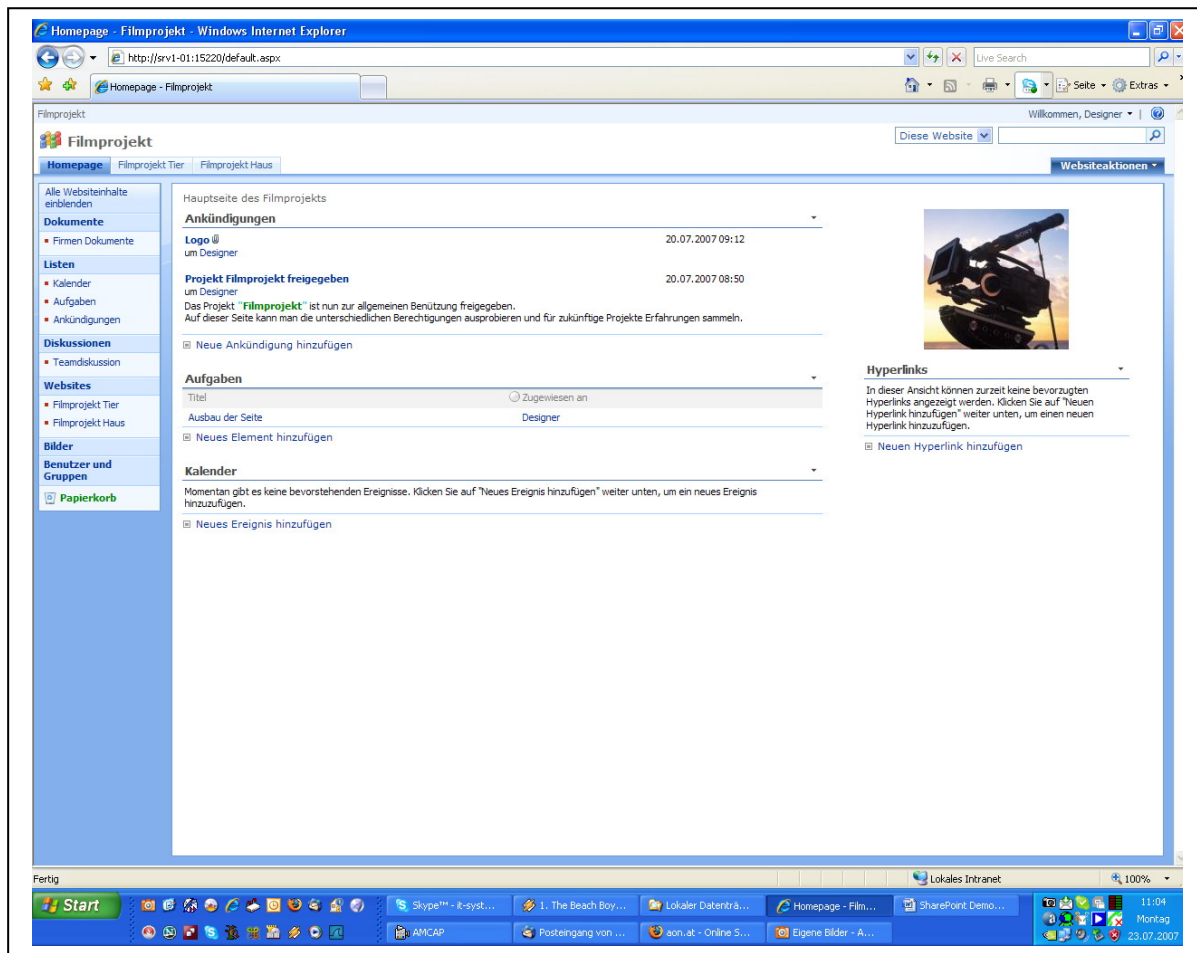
Homepage - Filmprojekt - Windows Internet Explorer

http://srv1-01:15220/default.aspx

Live Search

Homepage - Filmprojekt

Seite ▾ Extras ▾

Filmprojekt

Willkommen, Designer ▾

Filmprojekt

Diese Website

Homepage | Filmprojekt Tier | Filmprojekt Haus

Websiteaktionen ▾

Alle Websiteinhalte einblenden

Dokumente
- Firmen Dokumente

Listen
- Kalender
- Aufgaben
- Ankündigungen

Diskussionen
- Teamdiskussion

Websites
- Filmprojekt Tier
- Filmprojekt Haus

Bilder

Benutzer und Gruppen

Papierkorb

Hauptseite des Filmprojekts

Ankündigungen

Logo
um Designer
20.07.2007 09:12

Projekt Filmprojekt freigegeben
um Designer
20.07.2007 08:50
Das Projekt "Filmprojekt" ist nun zur allgemeinen Benützung freigegeben.
Auf dieser Seite kann man die unterschiedlichen Berechtigungen ausprobieren und für zukünftige Projekte Erfahrungen sammeln.

Neue Ankündigung hinzufügen

Aufgaben

| Titel | Zugewiesen an |
|---|---|
| Ausbau der Seite | Designer |

Neues Element hinzufügen

Kalender

Momentan gibt es keine bevorstehenden Ereignisse. Klicken Sie auf "Neues Ereignis hinzufügen" weiter unten, um ein neues Ereignis hinzuzufügen.

Neues Ereignis hinzufügen

Hyperlinks

In dieser Ansicht können zurzeit keine bevorzugten Hyperlinks angezeigt werden. Klicken Sie auf "Neuen Hyperlink hinzufügen" weiter unten, um einen neuen Hyperlink hinzuzufügen.

Neuen Hyperlink hinzufügen

Fertig

Lokales Intranet

100%

Start

Skype™ - it-syst...

1. The Beach Boy...

Lokaler Datenträ...

Homepage - Film...

SharePoint Demo...

AMCAP

Posteingang von ...

aon.at - Online S...

Eigene Bilder - A...

11:04
Montag
23.07.2007